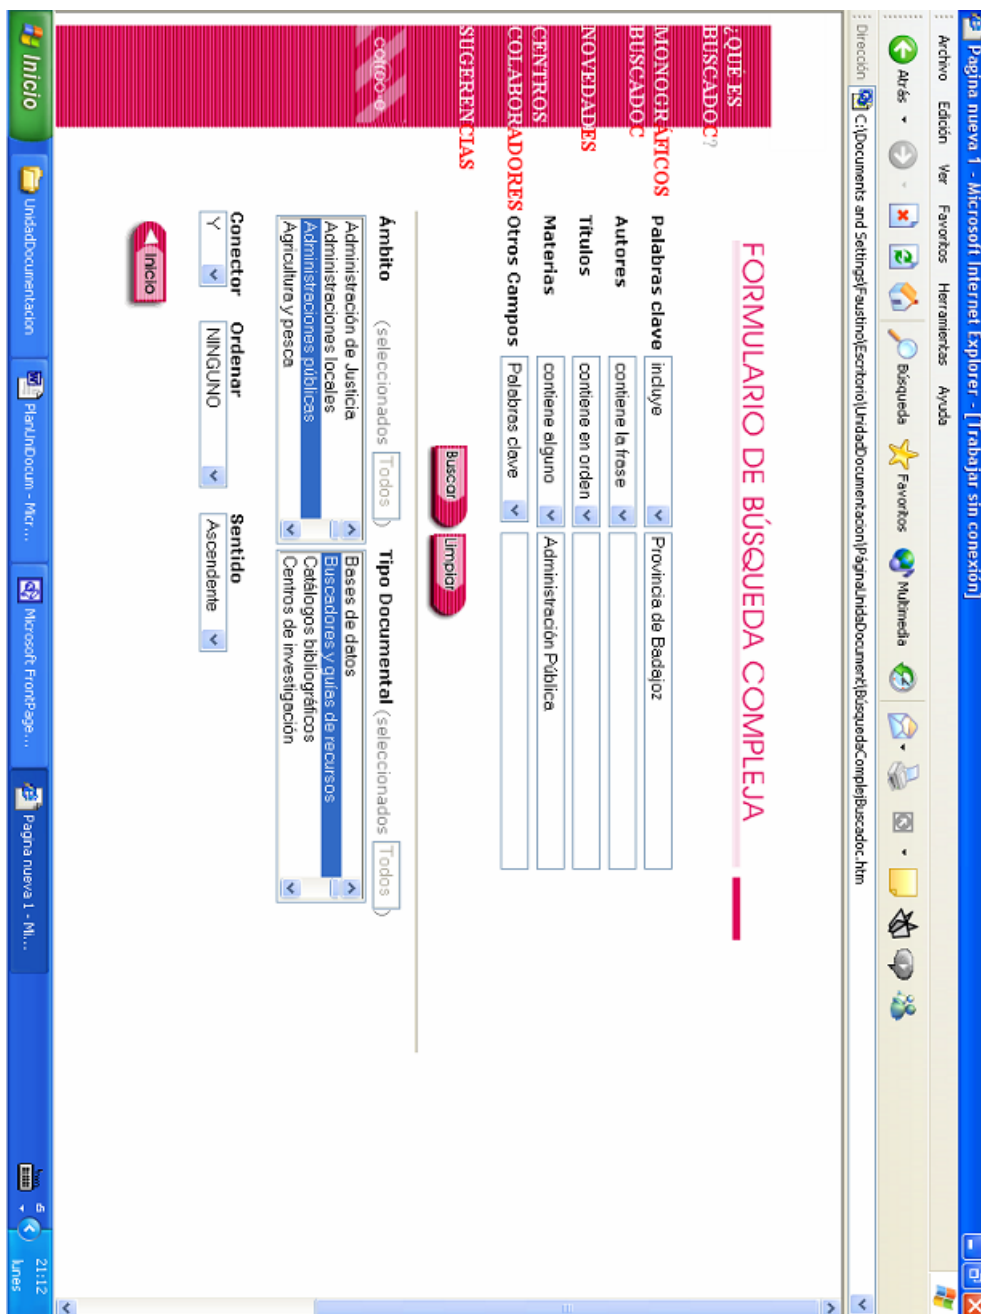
Página nueva 1 - Microsoft Internet Explorer - [Trabajar sin conexión]

Archivo Edición Ver Favoritos Herramientas Ayuda

Atrás Búsqueda Favoritos Multimedia

Dirección C:\Documents and Settings\Faustino\Escritorio\UnidadDocumentacion\PaginaUnidDocument\BúsquedaComplejBuscador.htm

¿QUÉ ES BUSCADOC?
MONOGRÁFICOS BUSCADOC
NOVEDADES
CENTROS COLABORADORES
SUGERENCIAS

cotoc-e

FORMULARIO DE BÚSQUEDA COMPLEJA

| Palabras clave | incluye | Provincia de Badajoz |
|---|---|---|
| Autores | contiene la frase | |
| Títulos | contiene en orden | |
| Materias | contiene alguno | Administración Pública |
| Otros Campos | Palabras clave | |

Buscar Limpiar

Ámbito (seleccionados Todos)
Administración de Justicia
Administraciones locales
Administraciones públicas
Agricultura y pesca

Tipo Documental (seleccionados Todos)
Bases de datos
Buscadores y guías de recursos
Catálogos bibliográficos
Centros de investigación

Conector Y
Ordenar NINGUNO
Sentido Ascendente

Inicio

Inicio UnidadDocumentacion PlanUnDocum - Micr... Microsoft FrontPage... Página nueva 1 - Mi...

21:12 lunes